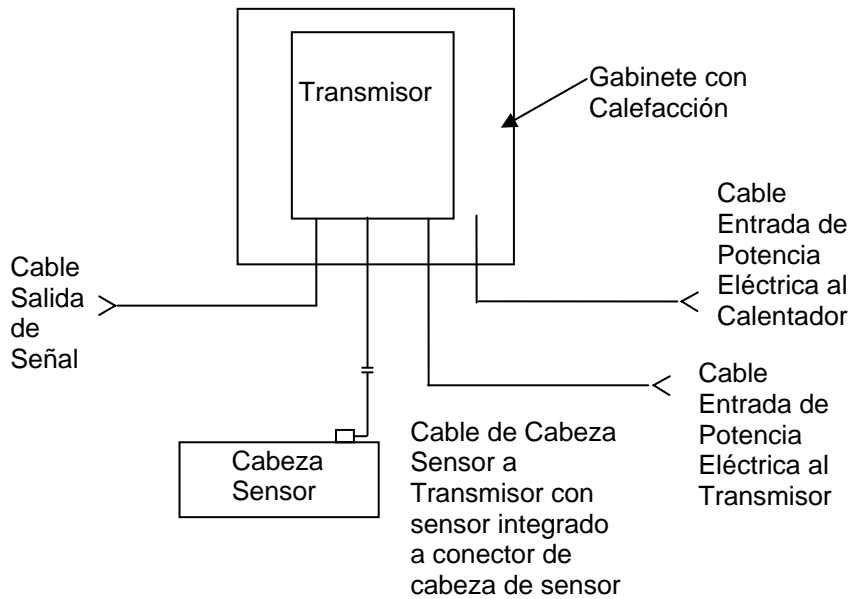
Transmisor

Gabinete con Calefacción

Cable Entrada de Potencia Eléctrica al Calentador

Cable Salida de Señal

Cable Entrada de Potencia Eléctrica al Transmisor

Cabeza Sensor

Cable de Cabeza Sensor a Transmisor con sensor integrado a conector de cabeza de sensor